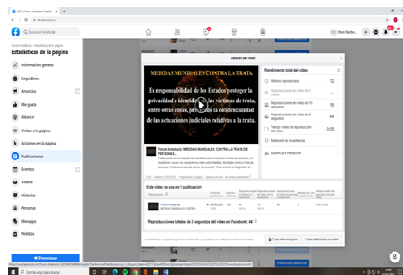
facebook.com
Buscar en Facebook
Estadísticas de la página
Información general
Seguidores
Anuncios
Me gusta
Alcance
Visitas a la página
Acciones en la página
Publicaciones
Eventos
Videos
Historias
Personas
Mensajes
Pedidos
Promocionar
MEDIDAS MUNDIALES CONTRA LA TRATA
Es responsabilidad de los Estados proteger la privacidad e identidad de las víctimas de trata, entre otras cosas, previendo la confidencialidad de las actuaciones judiciales relativas a la trata.
Rendimiento total del video
Minutos reproducidos
Reproducciones de video de 1 minuto
Reproducciones de video de 10 segundos
Tiempo medio de reproducción
Retención de la audiencia
Audiencia e interacción
Este video se usa en 1 publicación
Reproducciones totales de 3 segundos del video en Facebook: 44
Escribe aquí para buscar